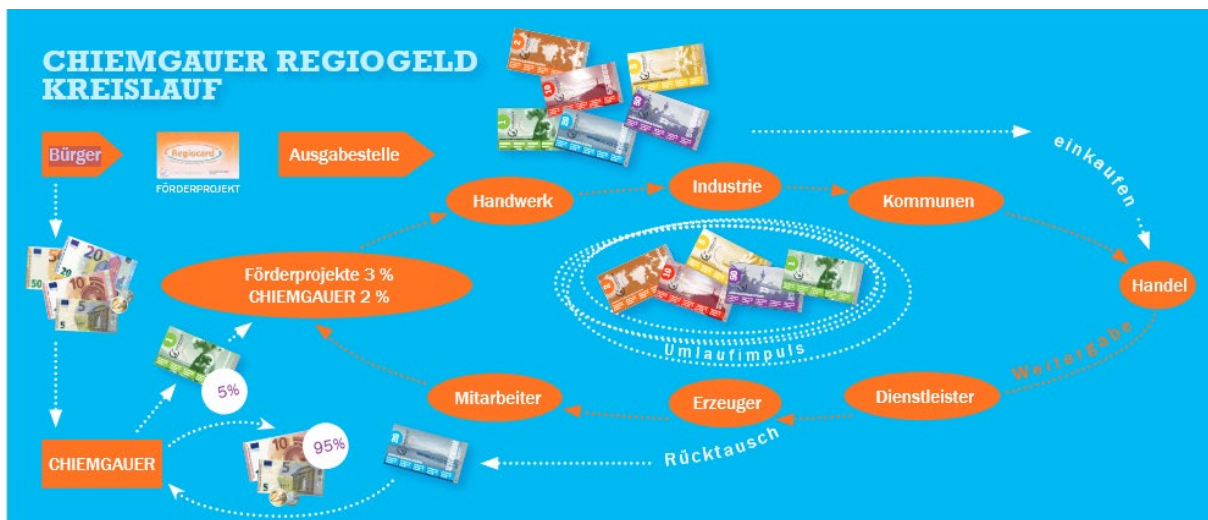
CHIEMGAUER REGIOGELD KREISLAUF

Bürger

Regiocard

FÖRDERPROJEKT

Ausgabestelle

einkaufen

Handwerk

Industrie

Kommunen

Handel

Förderprojekte 3 %
CHIEMGAUER 2 %

Umlaufimpuls

Weitergabe

Mitarbeiter

Erzeuger

Dienstleister

5%

95%

CHIEMGAUER

Rücktausch